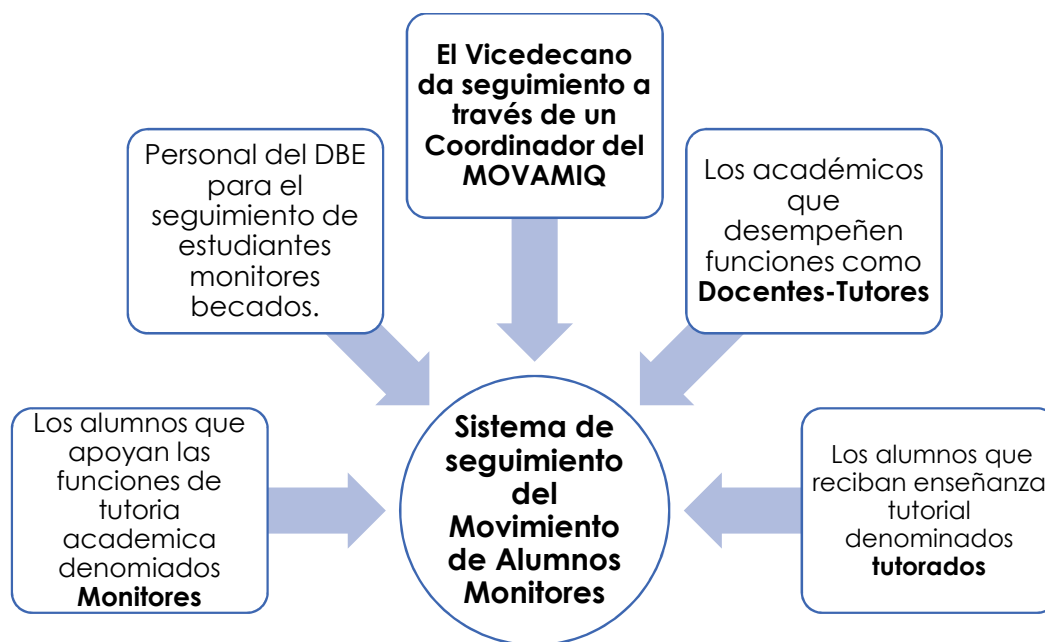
El Vicedecano da seguimiento a través de un Coordinador del MOVAMIQ

Personal del DBE para el seguimiento de estudiantes monitores becados.

Los académicos que desempeñen funciones como **Docentes-Tutores**

Los alumnos que apoyan las funciones de tutoria academica denomiados **Monitores**

Sistema de seguimiento del Movimiento de Alumnos Monitores

Los alumnos que reciban enseñanza tutorial denominados **tutorados**